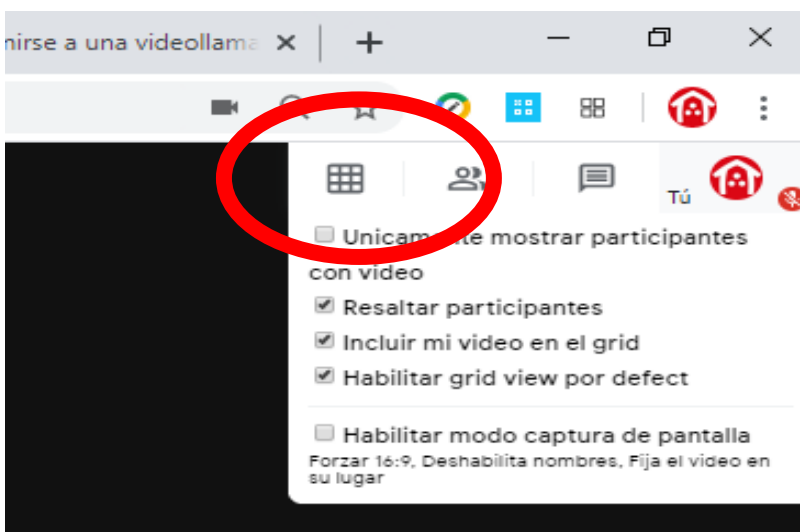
nirse a una videollama ×

Tú

Unicam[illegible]te mostrar participantes con video

Resaltar participantes

Incluir mi video en el grid

Habilitar grid view por defect

Habilitar modo captura de pantalla

Forzar 16:9, Deshabilita nombres, Fija el video en su lugar